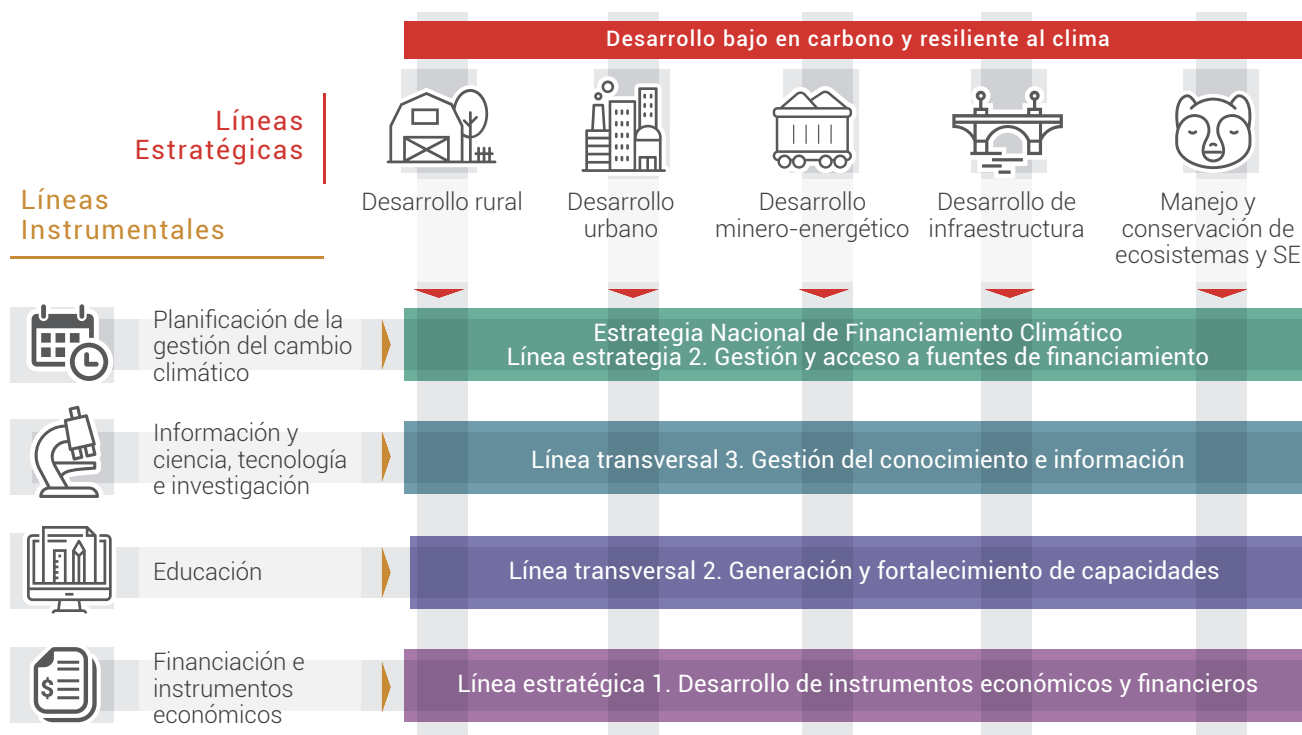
Desarrollo bajo en carbono y resiliente al clima

Líneas Estratégicas

Líneas Instrumentales

Desarrollo rural

Desarrollo urbano

Desarrollo minero-energético

Desarrollo de infraestructura

Manejo y conservación de ecosistemas y SE

Planificación de la gestión del cambio climático

Estrategia Nacional de Financiamiento Climático
Línea estrategia 2. Gestión y acceso a fuentes de financiamiento

Información y ciencia, tecnología e investigación

Línea transversal 3. Gestión del conocimiento e información

Educación

Línea transversal 2. Generación y fortalecimiento de capacidades

Financiación e instrumentos económicos

Línea estratégica 1. Desarrollo de instrumentos económicos y financieros